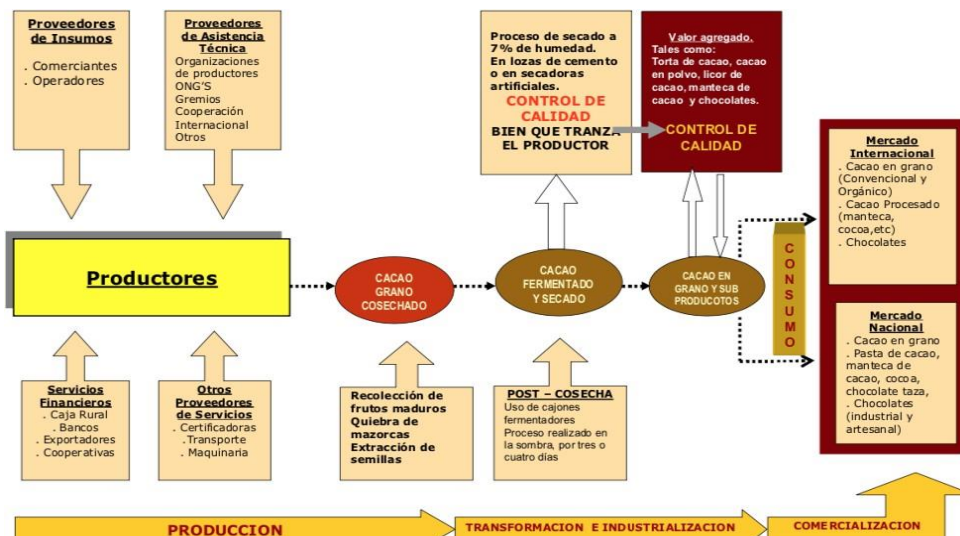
Proveedores de Insumos

. Comerciantes
. Operadores

Proveedores de Asistencia Técnica

Organizaciones de productores
ONG'S
Gremios
Cooperación Internacional
Otros

Proceso de secado a 7% de humedad.
En lozas de cemento o en secadoras artificiales.
CONTROL DE CALIDAD
BIEN QUE TRANZA EL PRODUCTOR

Valor agregado.
Tales como:
Torta de cacao, cacao en polvo, licor de cacao, manteca de cacao y chocolates.
CONTROL DE CALIDAD

Mercado Internacional
. Cacao en grano (Convencional y Orgánico)
. Cacao Procesado (manteca, cocoa,etc)
. Chocolates

Productores

CACAO GRANO COSECHADO

CACAO FERMENTADO Y SECADO

CACAO EN GRANO Y SUB PRODUCTOS

CONSUMO

Mercado Nacional
. Cacao en grano
. Pasta de cacao, manteca de cacao, cocoa, chocolate taza,
. Chocolates (industrial y artesanal)

Servicios Financieros
. Caja Rural
. Bancos
. Exportadores
. Cooperativas

Otros Proveedores de Servicios
. Certificadoras
.Transporte
. Maquinaria

Recolección de frutos maduros
Quiebra de mazorcas
Extracción de semillas

POST – COSECHA
Uso de cajones fermentadores
Proceso realizado en la sombra, por tres o cuatro días

PRODUCCION

TRANSFORMACION E INDUSTRIALIZACION

COMERCIALIZACION